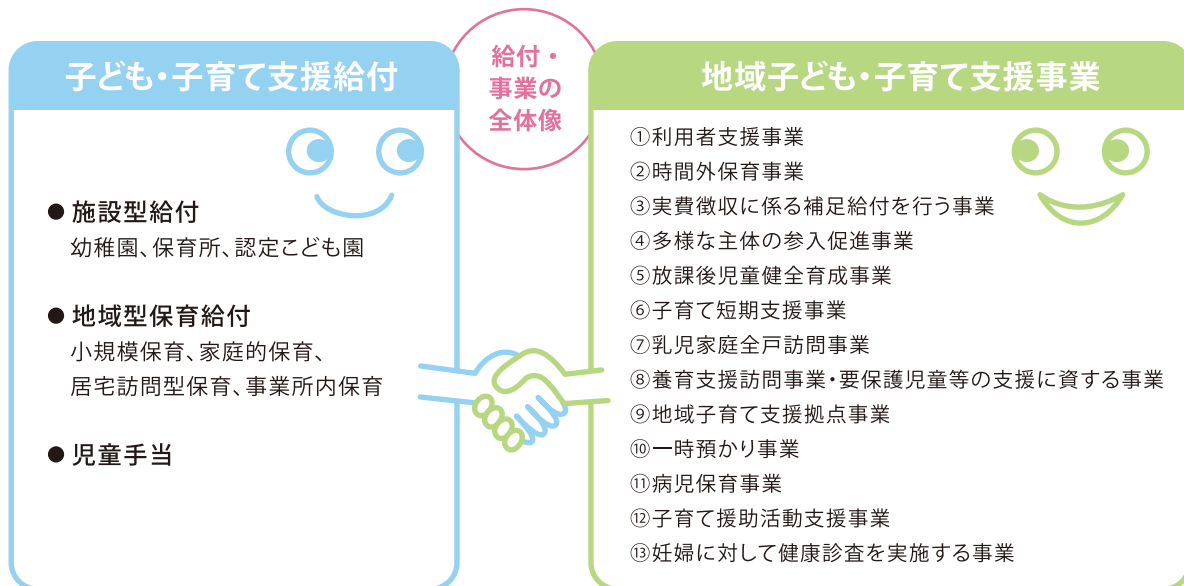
給付・
事業の
全体像

子ども・子育て支援給付

● 施設型給付
幼稚園、保育所、認定こども園

● 地域型保育給付
小規模保育、家庭的保育、居宅訪問型保育、事業所内保育

● 児童手当

地域子ども・子育て支援事業

①利用者支援事業
②時間外保育事業
③実費徴収に係る補足給付を行う事業
④多様な主体の参入促進事業
⑤放課後児童健全育成事業
⑥子育て短期支援事業
⑦乳児家庭全戸訪問事業
⑧養育支援訪問事業・要保護児童等の支援に資する事業
⑨地域子育て支援拠点事業
⑩一時預かり事業
⑪病児保育事業
⑫子育て援助活動支援事業
⑬妊婦に対して健康診査を実施する事業